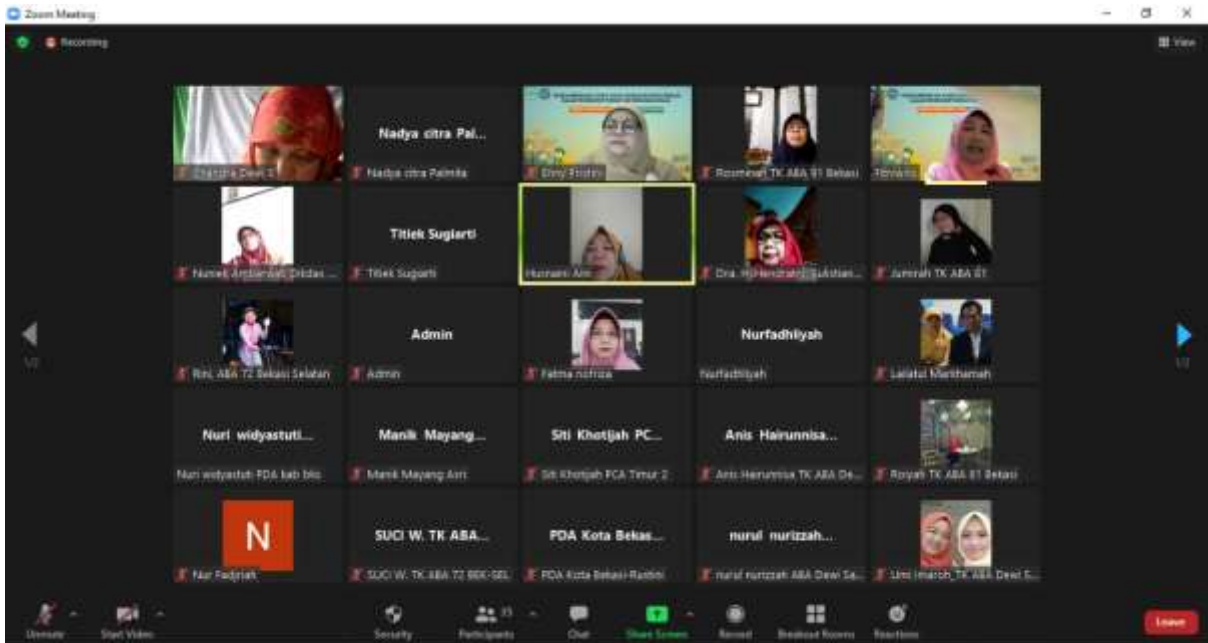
Zoom Meeting

Recording

View

Chandra Dewi S

Nadya citra Pal...

Nadya citra Palmila

Dewi Fitriani

Rosminah TK ABA 81 Bekasi

Fitriani

Nurneli Ardiansyah Dikdas ...

Titiek Sugiarti

Titiek Sugiarti

Husnaini Ami

Dra. Hj Hendrati Sukistian...

Jumirah TK ABA 81

1/2

Rini, ABA 72 Bekasi Selatan

Admin

Admin

Fatma nofriza

Nurfadhliyah

Nurfadhliyah

Lailatul Marifhamah

1/2

Nuri widyastuti...

Nuri widyastuti PDA kab bks

Manik Mayang...

Manik Mayang Asri

Siti Khotijah PC...

Siti Khotijah PCA Timur 2

Anis Hairunnisa...

Anis Hairunnisa TK ABA De...

Royah TK ABA 81 Bekasi

N

Nur Fadjriah

SUCI W. TK ABA...

SUCI W. TK ABA 72 BEK-SEL

PDA Kota Bekas...

PDA Kota Bekasi-Rasthi

nurul nurizzah...

nurul nurizzah ABA Dewi Sa...

Umi Imaroh_TK ABA Dewi S...

Unmute

Start Video

Security

Participants 33

Chat

Share Screen

Record

Breakout Rooms

Reactions

Leave